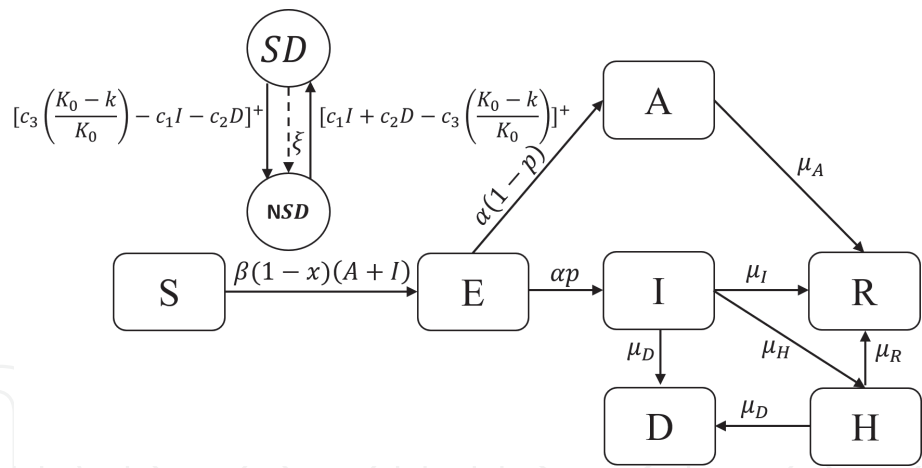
$SD$

$[c_3\left(\frac{K_0-k}{K_0}\right)-c_1I-c_2D]^+$

$\xi$

$[c_1I+c_2D-c_3\left(\frac{K_0-k}{K_0}\right)]^+$

N$SD$

A

$\alpha(1-p)$

$\mu_A$

S

$\beta(1-x)(A+I)$

E

$\alpha p$

I

$\mu_I$

R

$\mu_D$

$\mu_H$

$\mu_R$

D

$\mu_D$

H